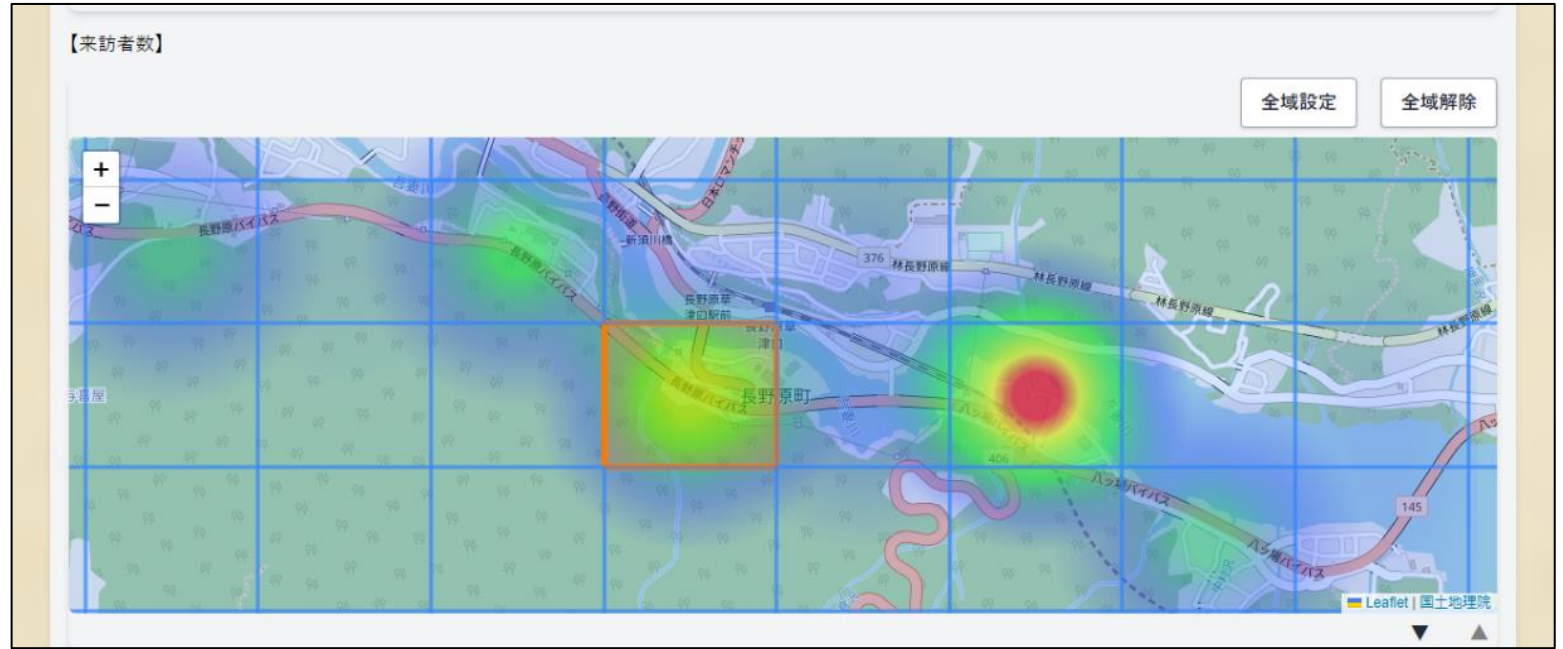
【来訪者数】

全域設定

全域解除

+
−

長野原バイパス
長野原バイパス
新須川橋
376
林長野原線
林長野原線
林長野原線
林長野原線
長野原草津口駅前
長野原草津口
長野原町
長野原バイパス
八ッ場バイパス
406
八ッ場バイパス
145
八ッ場バイパス

Leaflet | 国土地理院

▼ ▲